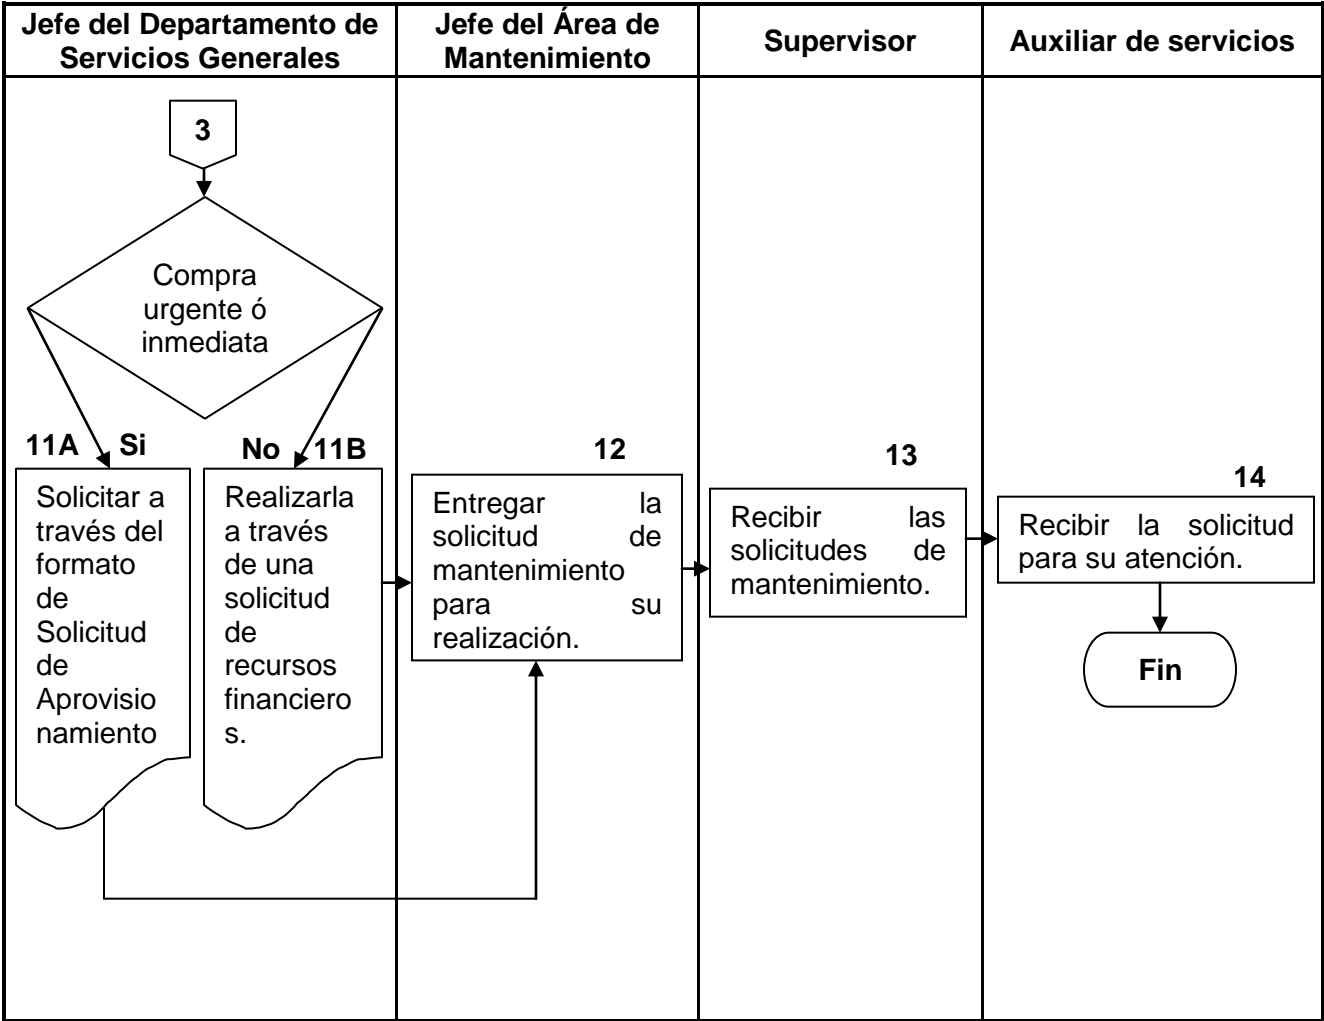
Jefe del Departamento de Servicios Generales

Jefe del Área de Mantenimiento

Supervisor

Auxiliar de servicios

3

Compra urgente ó inmediata

11A

Si

No

11B

Solicitar a través del formato de Solicitud de Aprovisionamiento

Realizarla a través de una solicitud de recursos financieros.

12

Entregar la solicitud de mantenimiento para su realización.

13

Recibir las solicitudes de mantenimiento.

14

Recibir la solicitud para su atención.

Fin